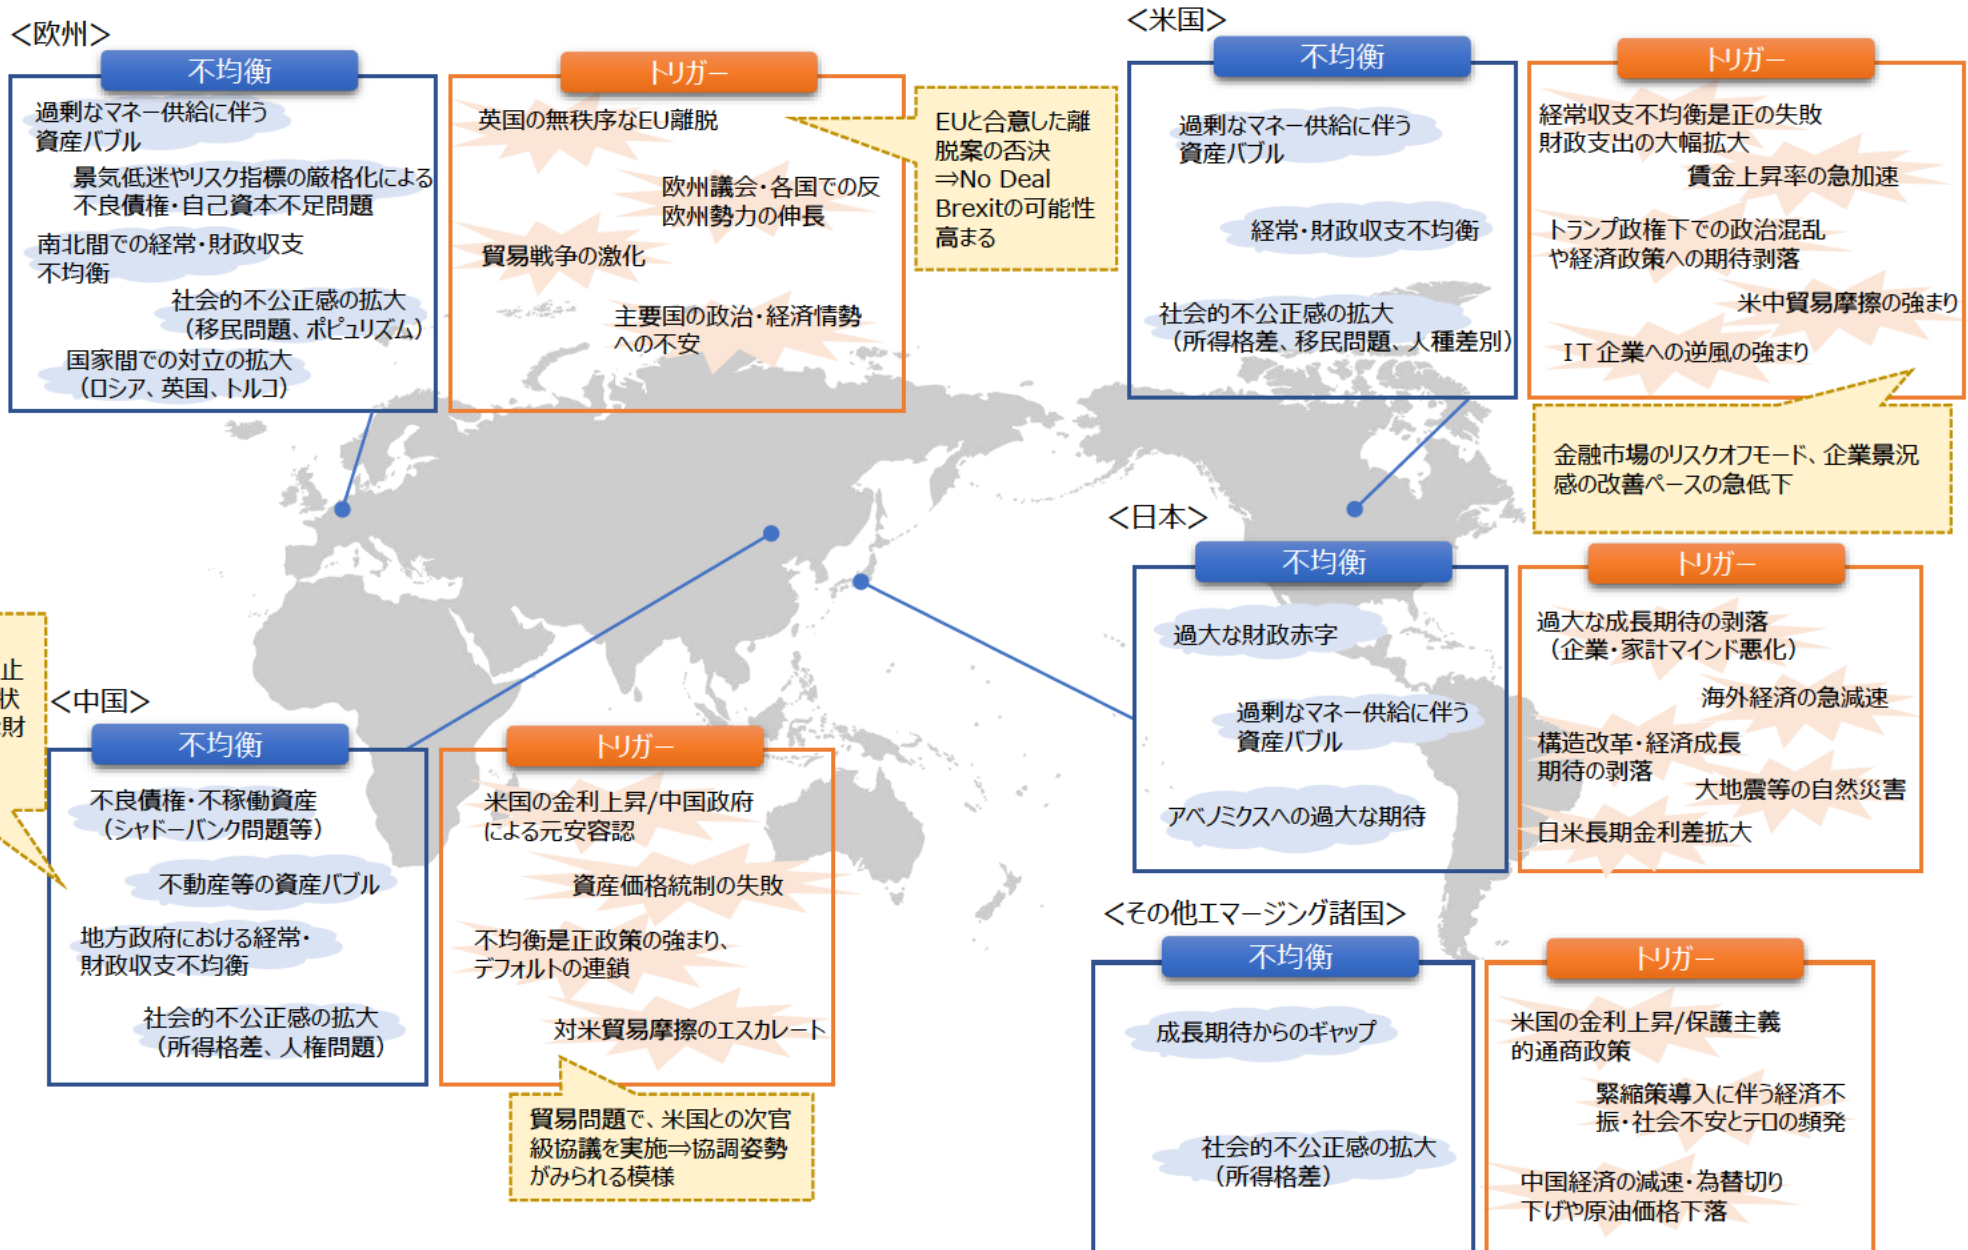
<欧州>

不均衡

過剰なマネー供給に伴う資産バブル

景気低迷やリスク指標の厳格化による不良債権・自己資本不足問題

南北間での経常・財政収支不均衡

社会的不公正感の拡大（移民問題、ポピュリズム）

国家間での対立の拡大（ロシア、英国、トルコ）

トリガー

英国の無秩序なEU離脱

欧州議会・各国での反欧州勢力の伸長

貿易戦争の激化

主要国の政治・経済情勢への不安

EUと合意した離脱案の否決⇒No Deal Brexitの可能性高まる

<米国>

不均衡

過剰なマネー供給に伴う資産バブル

経常・財政収支不均衡

社会的不公正感の拡大（所得格差、移民問題、人種差別）

トリガー

経常収支不均衡是正の失敗

財政支出の大幅拡大

賃金上昇率の急加速

トランプ政権下での政治混乱や経済政策への期待剥落

米中貿易摩擦の強まり

IT企業への逆風の強まり

金融市場のリスクオフモード、企業景況感の改善ペースの急低下

<日本>

不均衡

過大な財政赤字

過剰なマネー供給に伴う資産バブル

アベノミクスへの過大な期待

トリガー

過大な成長期待の剥落（企業・家計マインド悪化）

海外経済の急減速

構造改革・経済成長期待の剥落

大地震等の自然災害

日米長期金利差拡大

止
状
財

<中国>

不均衡

不良債権・不稼働資産（シャドーバンク問題等）

不動産等の資産バブル

地方政府における経常・財政収支不均衡

社会的不公正感の拡大（所得格差、人権問題）

トリガー

米国の金利上昇/中国政府による元安容認

資産価格統制の失敗

不均衡是正政策の強まり、デフォルトの連鎖

対米貿易摩擦のエスカレート

貿易問題で、米国との次官級協議を実施⇒協調姿勢がみられる模様

<その他エマージング諸国>

不均衡

成長期待からのギャップ

社会的不公正感の拡大（所得格差）

トリガー

米国の金利上昇/保護主義的通商政策

緊縮策導入に伴う経済不振・社会不安とテロの頻発

中国経済の減速・為替切り下げや原油価格下落